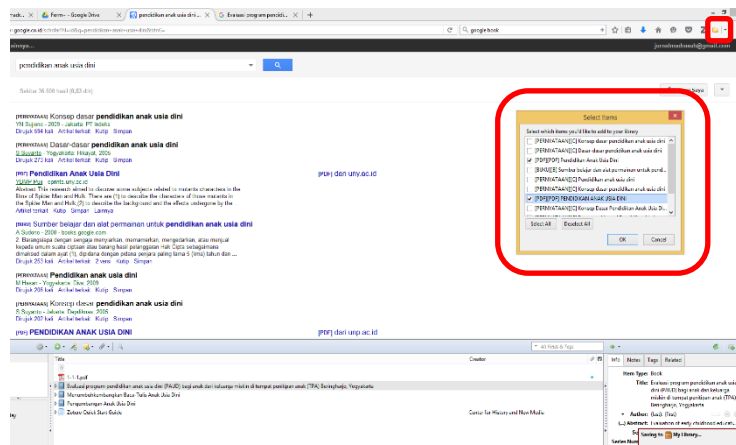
Ferm- - Google Drive | pendidikan anak usia dini... | Evaluasi program pendidi... | +

google book

pendidikan anak usia dini

Sekitar 36.600 hasil (0,03 dtk)

[PERNYATAAN] Konsep dasar pendidikan anak usia dini
YN Sujiono - 2009 - Jakarta: PT Indeks
Dirujuk 694 kali Artikel terkait Kutip Simpan

[PERNYATAAN] Dasar-dasar pendidikan anak usia dini
S Suyanto - Yogyakarta: Hikayat, 2005
Dirujuk 273 kali Artikel terkait Kutip Simpan

[PDF] Pendidikan Anak Usia Dini
Abstract: This research aimed to discover some subjects related to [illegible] characters in the films of Spider Man and Hulk. There are (1) to describe the characters of those materials in the Spider Man and Hulk, (2) to describe the background and the effects undergone by the
Artikel terkait Kutip Simpan Lainnya

[PDF] dari uny.ac.id

[BUKU] Sumber belajar dan alat permainan untuk pendidikan anak usia dini
A Sudono - 2000 - books.google.com
2. Bermain merupakan cara yang paling tepat untuk mengembangkan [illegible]
Dirujuk 253 kali Artikel terkait 2 versi Kutip Simpan

[PERNYATAAN] Pendidikan anak usia dini
M Hasan - Yogyakarta: Diva, 2009
Dirujuk 206 kali Artikel terkait Kutip Simpan

[PERNYATAAN] Konsep dasar pendidikan anak usia dini
S Sujiyanto - Jakarta: Depdiknas, 2005
Dirujuk 207 kali Artikel terkait Kutip Simpan

[PDF] PENDIDIKAN ANAK USIA DINI
[PDF] dari unp.ac.id

Select Items
Select which items you'd like to add to your library
[PERNYATAAN][C] Konsep dasar pendidikan anak usia dini
[PERNYATAAN][C] Dasar-dasar pendidikan anak usia dini
[PDF][PDF] Pendidikan Anak Usia Dini
[BUKU][B] Sumber belajar dan alat permainan untuk pend...
[PERNYATAAN][C] Pendidikan anak usia dini
[PERNYATAAN][C] Konsep dasar pendidikan anak usia dini
[PDF][PDF] PENDIDIKAN ANAK USIA DINI
[PERNYATAAN][C] Konsep Dasar Pendidikan Anak Usia Dini
Select All Deselect All
OK Cancel

Title | Creator
1-1-1.pdf
Evaluasi program pendidikan anak usia dini (PAUD) bagi anak dari keluarga miskin di tempat penitipan anak (TPA) Serinharjo, Yogyakarta
Menumbuhkembangkan Baca Tulis Anak Usia Dini
Pengembangan Anak Usia Dini
Zotero Quick Start Guide | Center for History and New Media

All Fields & Tags

Info Notes Tags Related
Item Type: Book
Title: Evaluasi program pendidikan anak usia dini (PAUD) bagi anak dari keluarga miskin di tempat penitipan anak (TPA) Serinharjo, Yogyakarta
Author: (last), (first)
Abstract: Evaluation of early childhood ed unit...
Saving to My Library...
Series Num